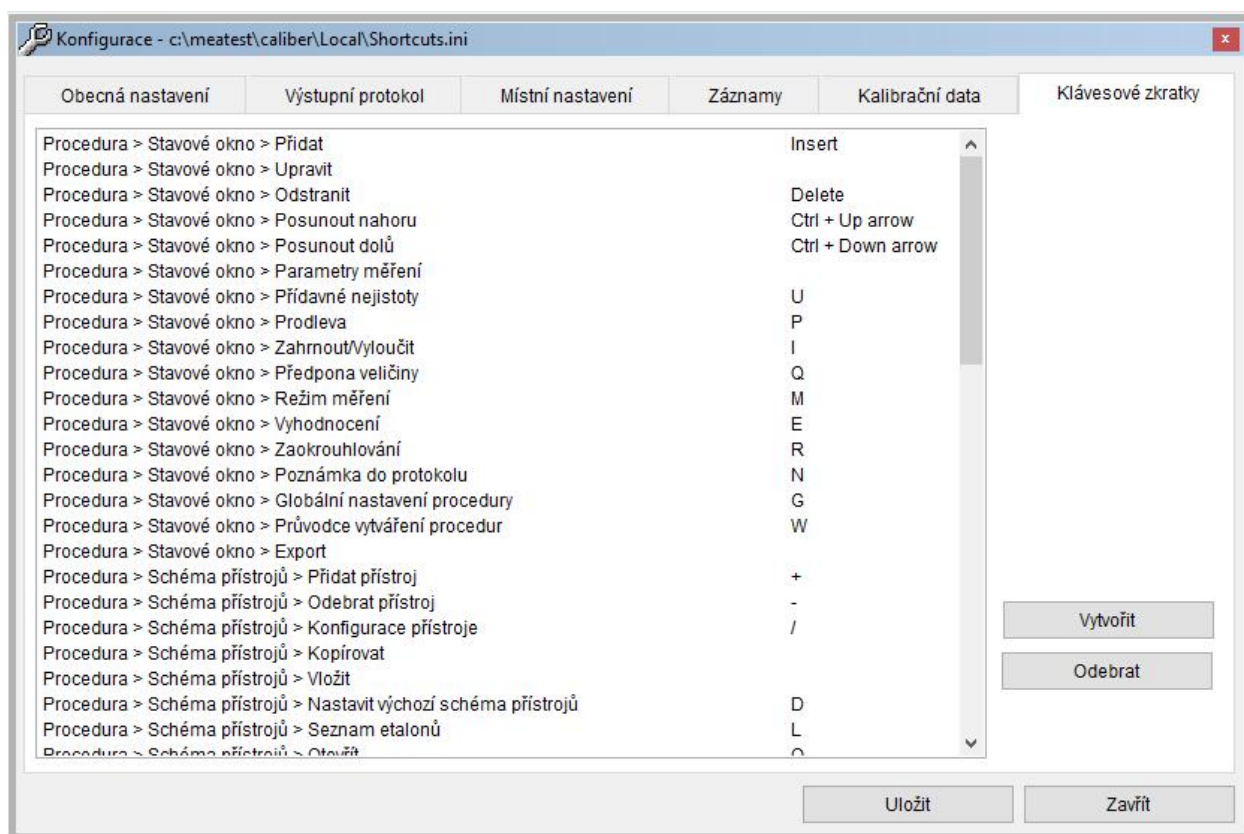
Konfigurace - c:\meatest\caliber\Local\Shortcuts.ini

Obecná nastavení | Výstupní protokol | Místní nastavení | Záznamy | Kalibrační data | Klávesové zkratky

| | |
|---|---|
| Procedura > Stavové okno > Přidat | Insert |
| Procedura > Stavové okno > Upravit | |
| Procedura > Stavové okno > Odstranit | Delete |
| Procedura > Stavové okno > Posunout nahoru | Ctrl + Up arrow |
| Procedura > Stavové okno > Posunout dolů | Ctrl + Down arrow |
| Procedura > Stavové okno > Parametry měření | |
| Procedura > Stavové okno > Přídavné nejistoty | U |
| Procedura > Stavové okno > Prodleva | P |
| Procedura > Stavové okno > Zahrnout/Vyloučit | I |
| Procedura > Stavové okno > Předpona veličiny | Q |
| Procedura > Stavové okno > Režim měření | M |
| Procedura > Stavové okno > Vyhodnocení | E |
| Procedura > Stavové okno > Zaokrouhlování | R |
| Procedura > Stavové okno > Poznámka do protokolu | N |
| Procedura > Stavové okno > Globální nastavení procedury | G |
| Procedura > Stavové okno > Průvodce vytváření procedur | W |
| Procedura > Stavové okno > Export | |
| Procedura > Schéma přístrojů > Přidat přístroj | + |
| Procedura > Schéma přístrojů > Odebrat přístroj | - |
| Procedura > Schéma přístrojů > Konfigurace přístroje | / |
| Procedura > Schéma přístrojů > Kopírovat | |
| Procedura > Schéma přístrojů > Vložit | |
| Procedura > Schéma přístrojů > Nastavit výchozí schéma přístrojů | D |
| Procedura > Schéma přístrojů > Seznam etalonů | L |
| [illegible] | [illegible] |

Vytvořit
Odebrat
Uložit
Zavřít